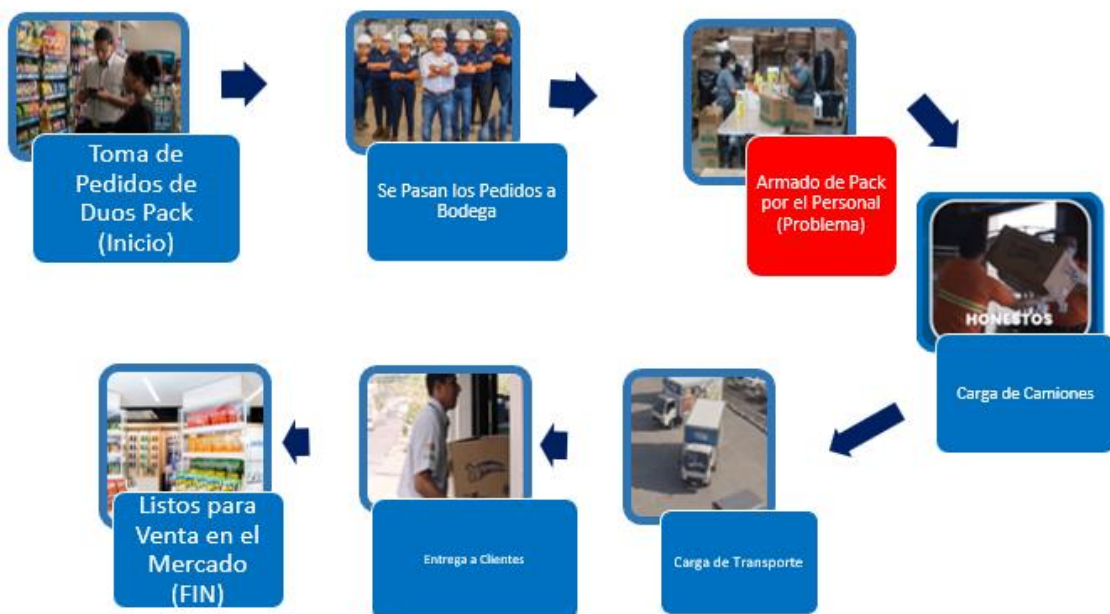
Toma de Pedidos de Duos Pack (Inicio)

Se Pasan los Pedidos a Bodega

Armado de Pack por el Personal (Problema)

HONESTOS

Carga de Camiones

Carga de Transporte

Entrega a Clientes

Listos para Venta en el Mercado (FIN)